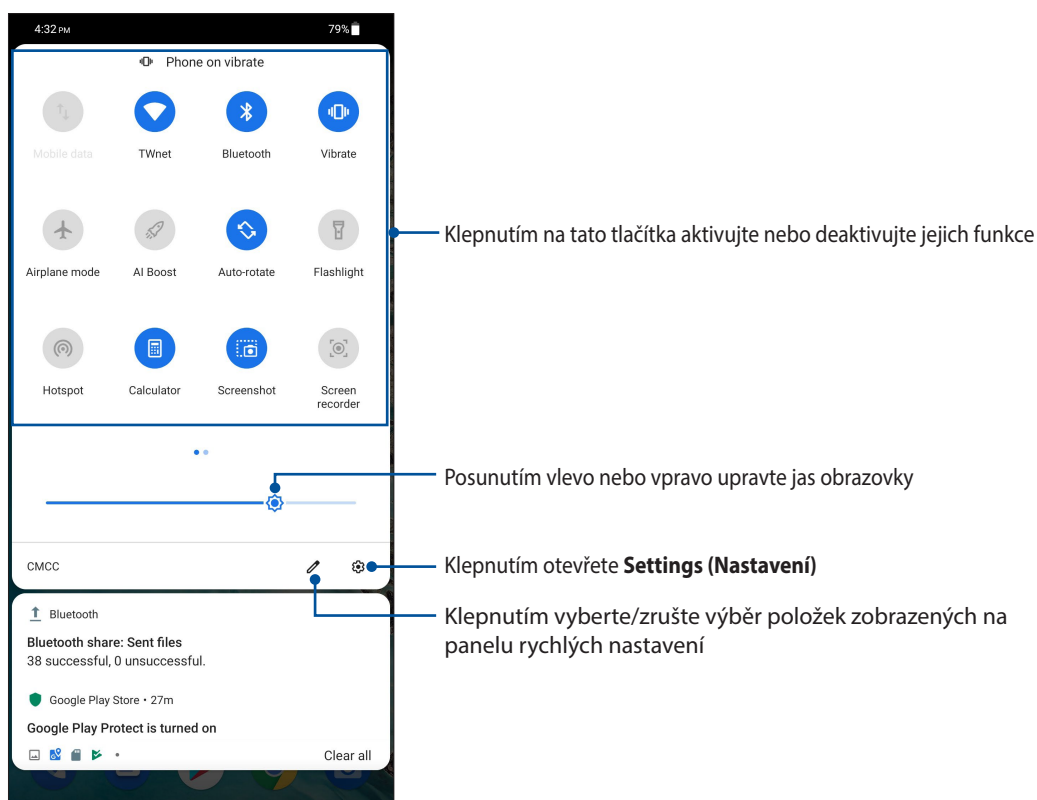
4:32 PM 79%

Phone on vibrate

Mobile data
TWnet
Bluetooth
Vibrate

Airplane mode
AI Boost
Auto-rotate
Flashlight

Hotspot
Calculator
Screenshot
Screen recorder

CMCC

Bluetooth
Bluetooth share: Sent files
38 successful, 0 unsuccessful.

Google Play Store • 27m
Google Play Protect is turned on

Clear all

Klepnutím na tato tlačítka aktivujte nebo deaktivujte jejich funkce

Posunutím vlevo nebo vpravo upravte jas obrazovky

Klepnutím otevřete **Settings (Nastavení)**

Klepnutím vyberte/zrušte výběr položek zobrazených na panelu rychlých nastavení